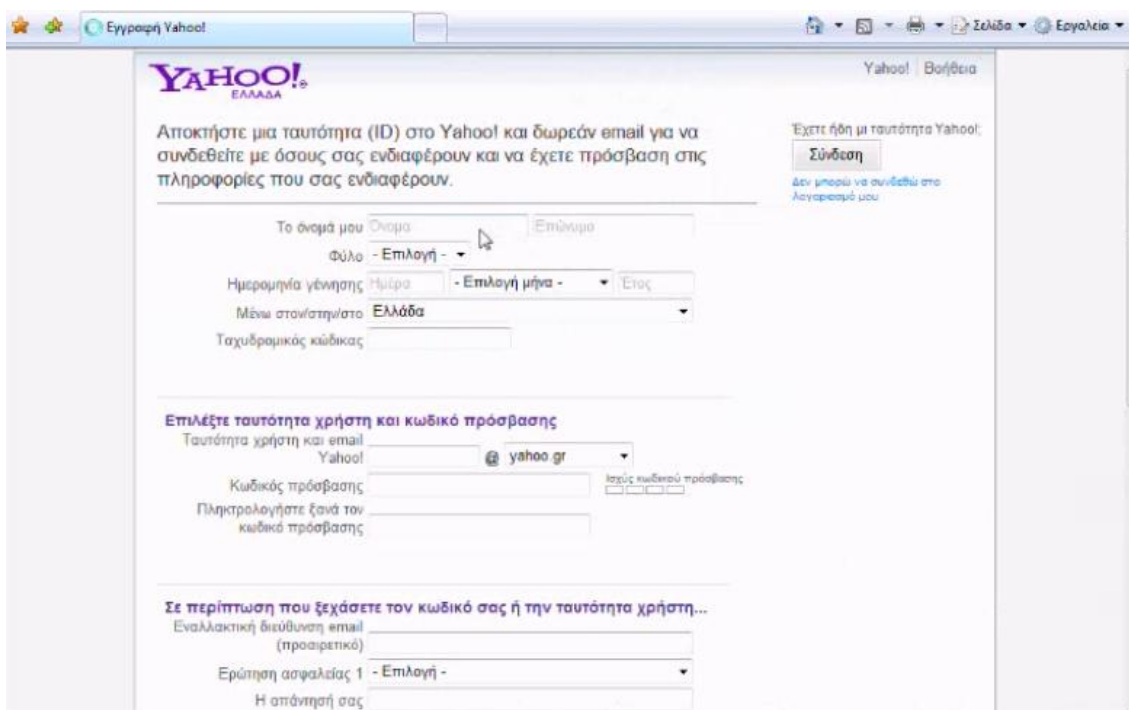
Εγγραφή Yahoo!

Σελίδα ▾ Εργαλεία ▾

YAHOO! ΕΛΛΑΔΑ

Yahoo! Βοήθεια

Αποκτήστε μια ταυτότητα (ID) στο Yahoo! και δωρεάν email για να συνδεθείτε με όσους σας ενδιαφέρουν και να έχετε πρόσβαση στις πληροφορίες που σας ενδιαφέρουν.

Έχετε ήδη μια ταυτότητα Yahoo!;

Σύνδεση

Δεν μπορώ να συνδεθώ στο λογαριασμό μου

Το όνομά μου Όνομα Επώνυμο

Φύλο - Επιλογή -

Ημερομηνία γέννησης Ημέρα - Επιλογή μήνα - Έτος

Μένω στον/στην/στο Ελλάδα

Ταχυδρομικός κώδικας

Επιλέξτε ταυτότητα χρήστη και κωδικό πρόσβασης

Ταυτότητα χρήστη και email Yahoo! @ yahoo.gr

Κωδικός πρόσβασης Ισχύς κωδικού πρόσβασης

Πληκτρολογήστε ξανά τον κωδικό πρόσβασης

Σε περίπτωση που ξεχάσετε τον κωδικό σας ή την ταυτότητα χρήστη...

Εναλλακτική διεύθυνση email (προαιρετικό)

Ερώτηση ασφαλείας 1 - Επιλογή -

Η απάντησή σας